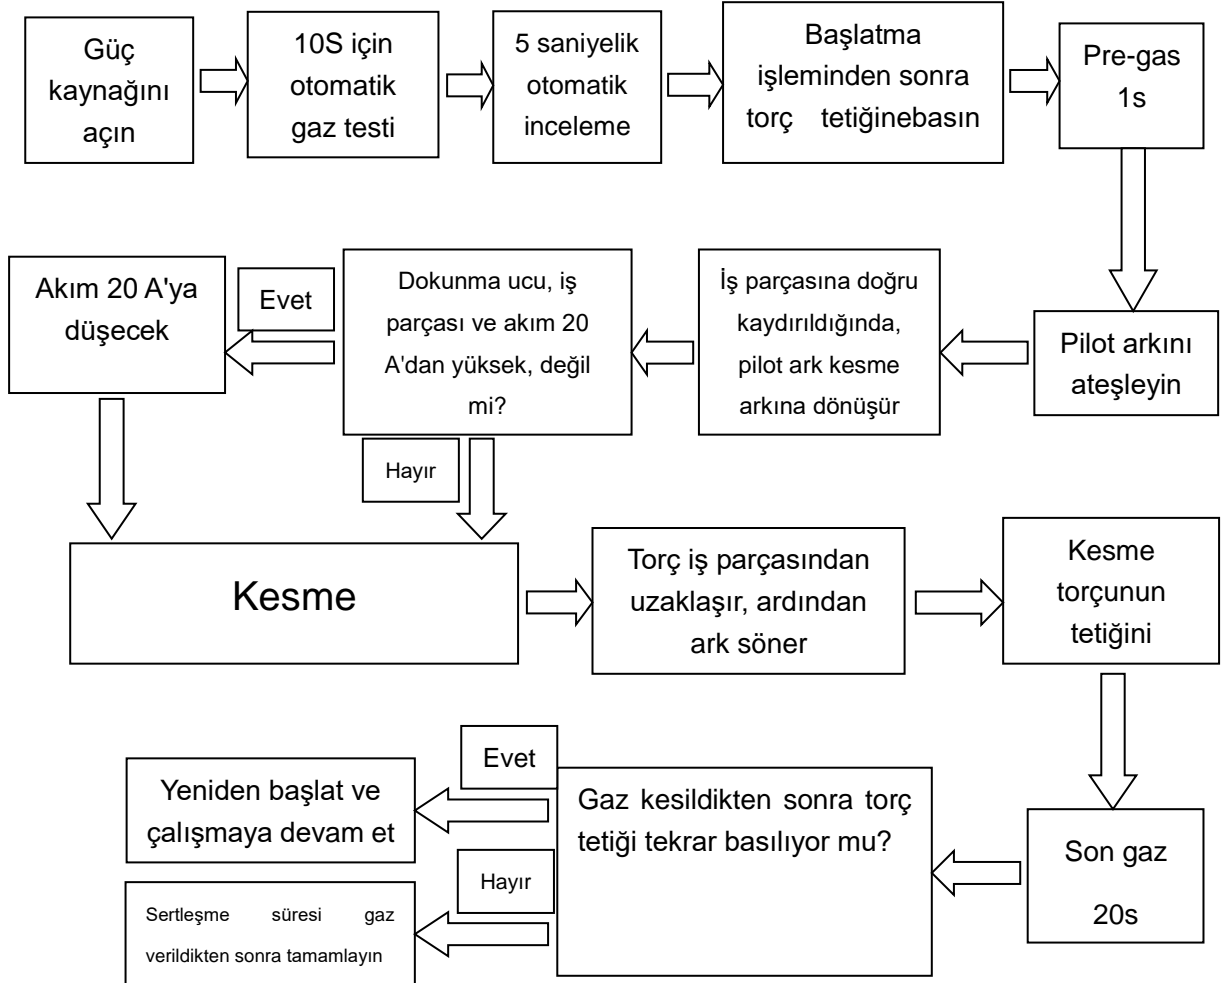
Güç kaynağını açın

10S için otomatik gaz testi

5 saniyelik otomatik inceleme

Başlatma işleminden sonra torç tetiğinebasın

Pre-gas 1s

Pilot arkını ateşleyin

İş parçasına doğru kaydırıldığında, pilot ark kesme arkına dönüşür

Dokunma ucu, iş parçası ve akım 20 A'dan yüksek, değil mi?

Evet

Akım 20 A'ya düşecek

Hayır

Kesme

Torç iş parçasından uzaklaşır, ardından ark söner

Kesme torçunun tetiğini

Son gaz 20s

Gaz kesildikten sonra torç tetiği tekrar basılıyor mu?

Evet

Yeniden başlat ve çalışmaya devam et

Hayır

Sertleşme süresi gaz verildikten sonra tamamlayın